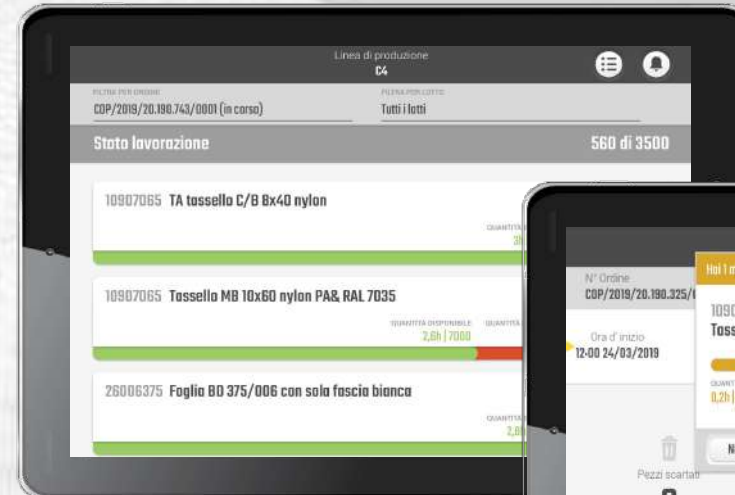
Linea di produzione
C4

FILTRA PER ORDINE
COP/2019/20.190.743/0001 (in corso)

FILTRA PER LOTTO
Tutti i lotti

Stato lavorazione
560 di 3500

10907065 TA tassello C/B 8x40 nylon
QUANTITÀ
3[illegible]

10907065 Tassello MB 10x60 nylon PA& RAL 7035
QUANTITÀ DISPONIBILE
2,6h | 7000
QUANTITÀ

26006375 Foglia 80 375/006 con sola fascia bianca
QUANTITÀ
2,6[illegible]

N° Ordine
COP/2019/20.190.325/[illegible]

Ora d'inizio
12:00 24/03/2019

Pezzi scartati
0

Hai 1 m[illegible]
109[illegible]
Tass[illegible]
QUANT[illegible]
0,2h |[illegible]
N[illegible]